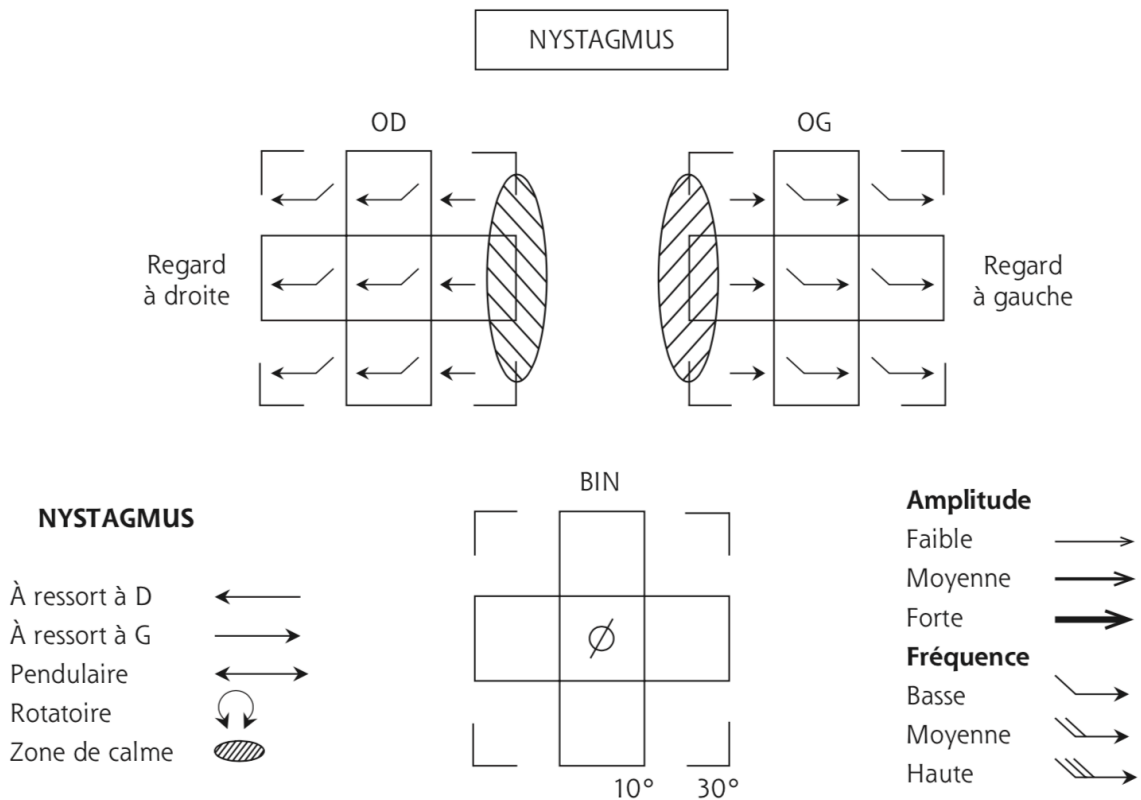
NYSTAGMUS

OD

OG

Regard à droite

Regard à gauche

BIN

$\emptyset$

10°

30°

NYSTAGMUS

À ressort à D

À ressort à G

Pendulaire

Rotatoire

Zone de calme

Amplitude

Faible

Moyenne

Forte

Fréquence

Basse

Moyenne

Haute